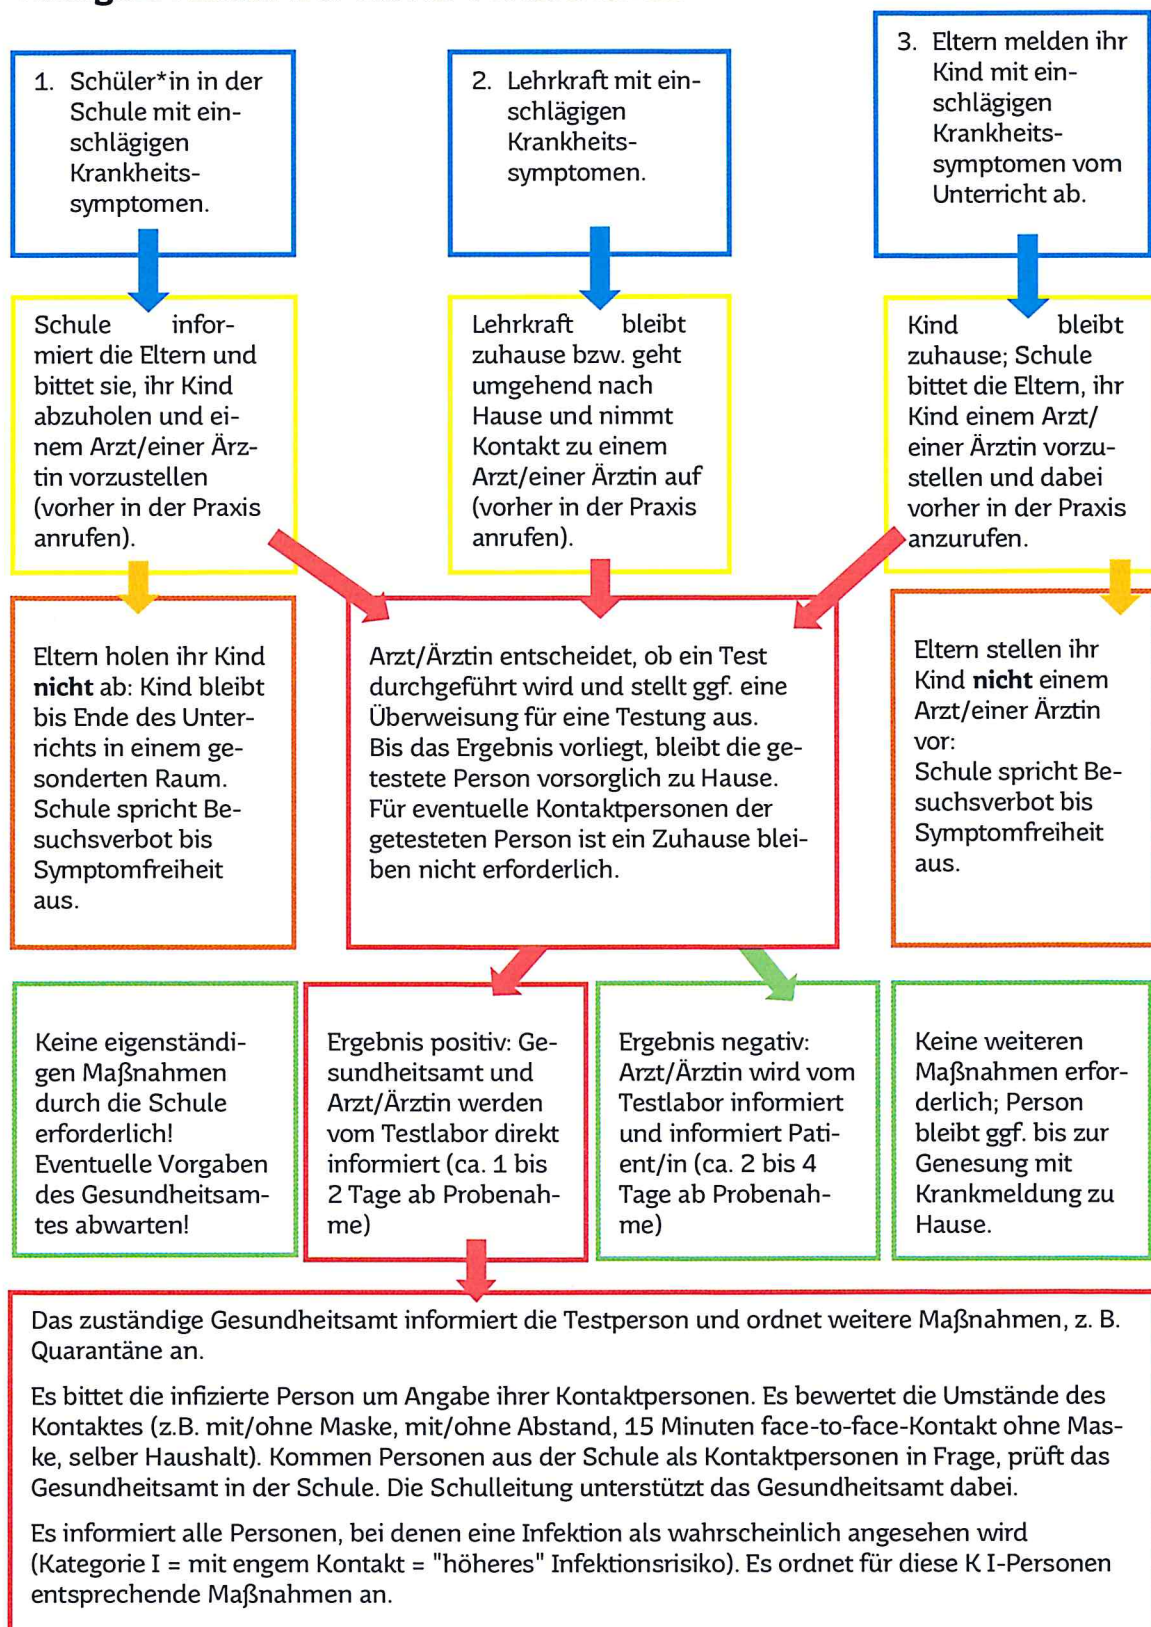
1. Schüler*in in der Schule mit einschlägigen Krankheitssymptomen.

2. Lehrkraft mit einschlägigen Krankheitssymptomen.

3. Eltern melden ihr Kind mit einschlägigen Krankheitssymptomen vom Unterricht ab.

Schule informiert die Eltern und bittet sie, ihr Kind abzuholen und einem Arzt/einer Ärztin vorzustellen (vorher in der Praxis anrufen).

Lehrkraft bleibt zuhause bzw. geht umgehend nach Hause und nimmt Kontakt zu einem Arzt/einer Ärztin auf (vorher in der Praxis anrufen).

Kind bleibt zuhause; Schule bittet die Eltern, ihr Kind einem Arzt/ einer Ärztin vorzustellen und dabei vorher in der Praxis anzurufen.

Eltern holen ihr Kind **nicht** ab: Kind bleibt bis Ende des Unterrichts in einem gesonderten Raum. Schule spricht Besuchsverbot bis Symptomfreiheit aus.

Arzt/Ärztin entscheidet, ob ein Test durchgeführt wird und stellt ggf. eine Überweisung für eine Testung aus. Bis das Ergebnis vorliegt, bleibt die getestete Person vorsorglich zu Hause. Für eventuelle Kontaktpersonen der getesteten Person ist ein Zuhause bleiben nicht erforderlich.

Eltern stellen ihr Kind **nicht** einem Arzt/einer Ärztin vor: Schule spricht Besuchsverbot bis Symptomfreiheit aus.

Keine eigenständigen Maßnahmen durch die Schule erforderlich! Eventuelle Vorgaben des Gesundheitsamtes abwarten!

Ergebnis positiv: Gesundheitsamt und Arzt/Ärztin werden vom Testlabor direkt informiert (ca. 1 bis 2 Tage ab Probenahme)

Ergebnis negativ: Arzt/Ärztin wird vom Testlabor informiert und informiert Patient/in (ca. 2 bis 4 Tage ab Probenahme)

Keine weiteren Maßnahmen erforderlich; Person bleibt ggf. bis zur Genesung mit Krankmeldung zu Hause.

Das zuständige Gesundheitsamt informiert die Testperson und ordnet weitere Maßnahmen, z. B. Quarantäne an.

Es bittet die infizierte Person um Angabe ihrer Kontaktpersonen. Es bewertet die Umstände des Kontaktes (z.B. mit/ohne Maske, mit/ohne Abstand, 15 Minuten face-to-face-Kontakt ohne Maske, selber Haushalt). Kommen Personen aus der Schule als Kontaktpersonen in Frage, prüft das Gesundheitsamt in der Schule. Die Schulleitung unterstützt das Gesundheitsamt dabei.

Es informiert alle Personen, bei denen eine Infektion als wahrscheinlich angesehen wird (Kategorie I = mit engem Kontakt = "höheres" Infektionsrisiko). Es ordnet für diese K I-Personen entsprechende Maßnahmen an.